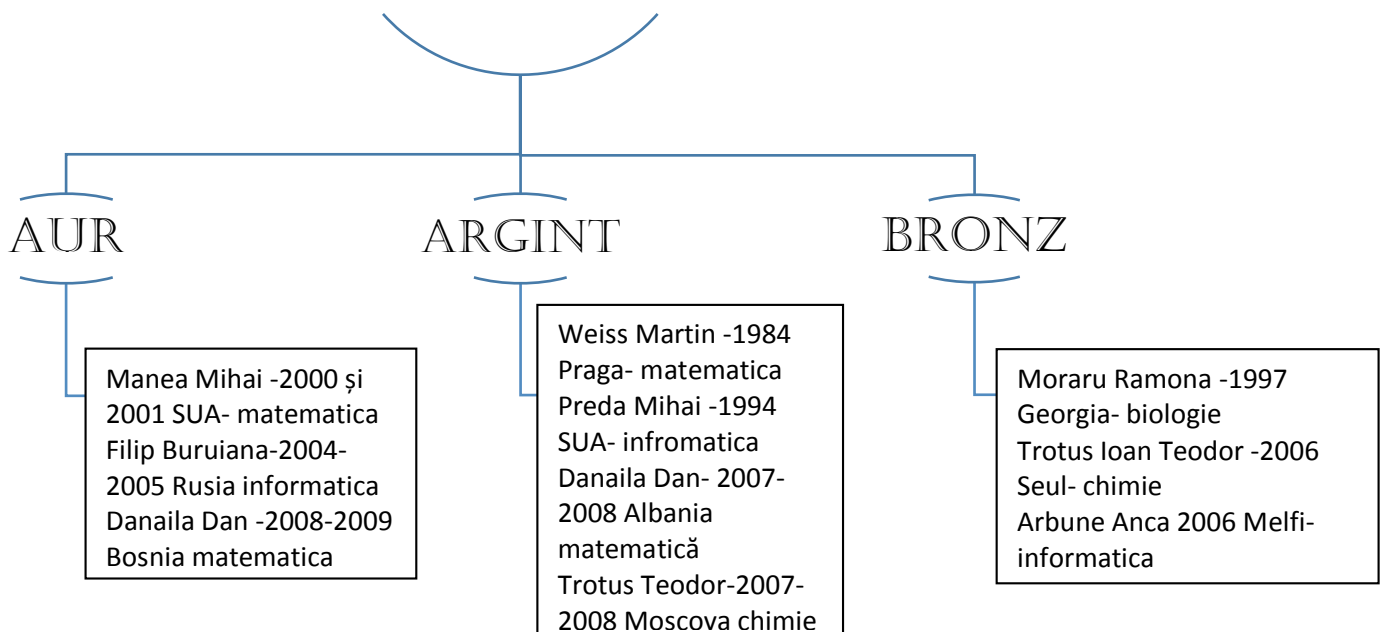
AUR

Manea Mihai -2000 și 2001 SUA- matematica
Filip Buruiana-2004-2005 Rusia informatica
Danaila Dan -2008-2009 Bosnia matematica

ARGINT

Weiss Martin -1984 Praga- matematica
Preda Mihai -1994 SUA- infromatica
Danaila Dan- 2007-2008 Albania matematică
Trotus Teodor-2007-2008 Moscova chimie

BRONZ

Moraru Ramona -1997 Georgia- biologie
Trotus Ioan Teodor -2006 Seul- chimie
Arbune Anca 2006 Melfi-informatica